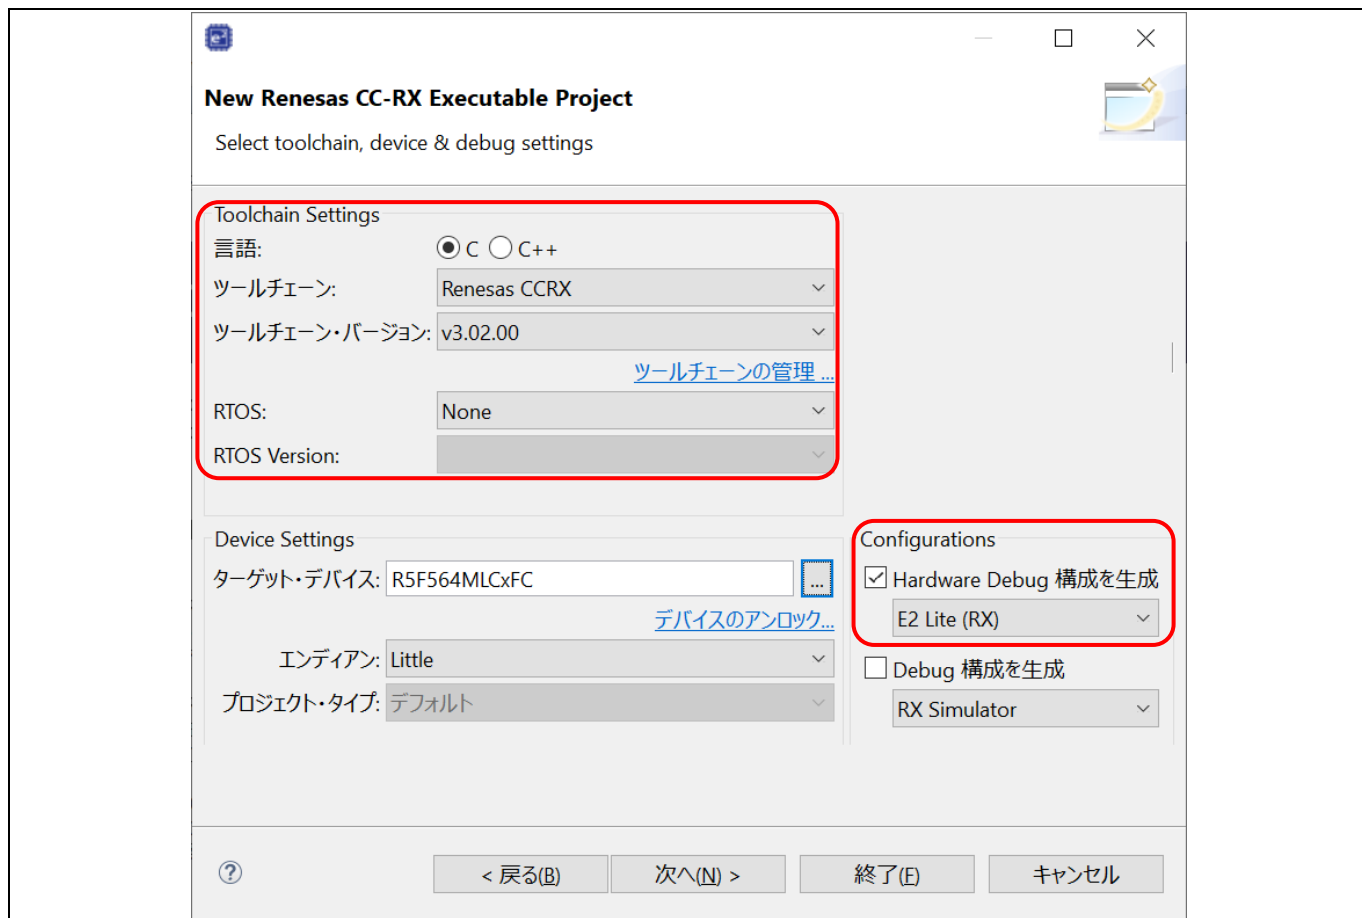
New Renesas CC-RX Executable Project

Select toolchain, device & debug settings

Toolchain Settings

言語: C C++

ツールチェーン: Renesas CCRX

ツールチェーン・バージョン: v3.02.00

ツールチェーンの管理 ...

RTOS: None

RTOS Version:

Device Settings

ターゲット・デバイス: R5F564MLCxFC ...

デバイスのアンロック...

エンディアン: Little

プロジェクト・タイプ: デフォルト

Configurations

Hardware Debug 構成を生成

E2 Lite (RX)

Debug 構成を生成

RX Simulator

?

< 戻る(B) 次へ(N) > 終了(F) キャンセル